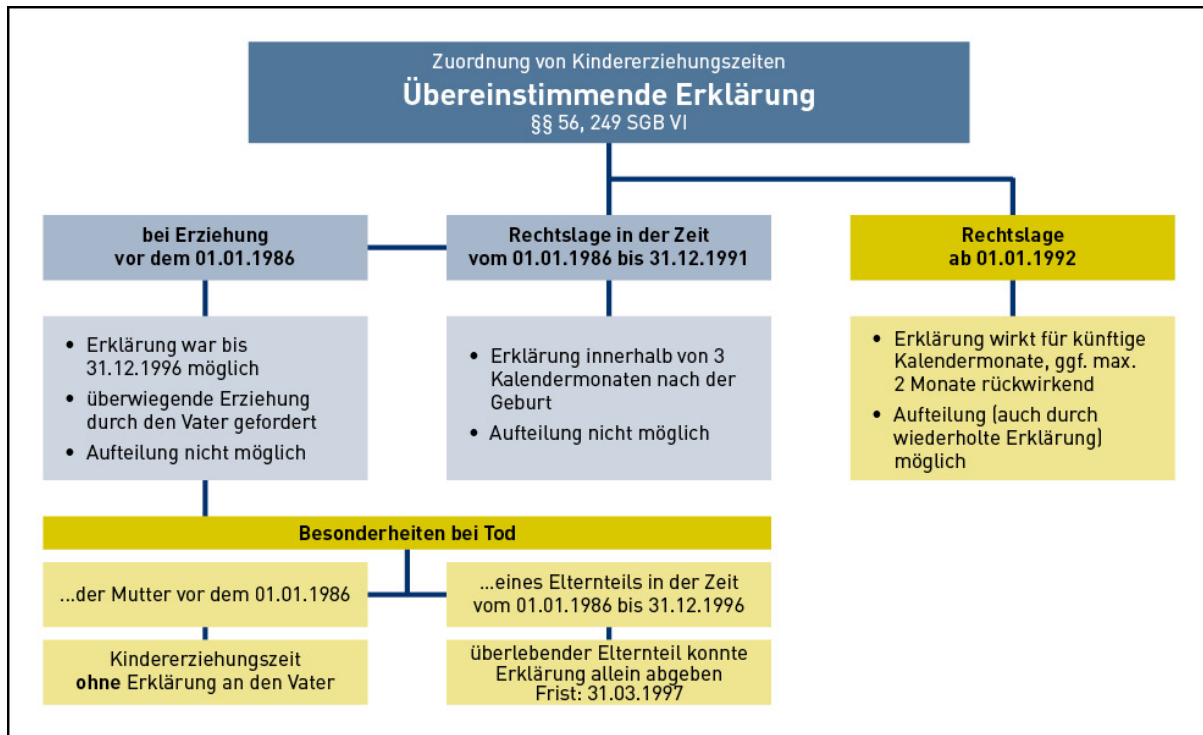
Zuordnung von Kindererziehungszeiten
Übereinstimmende Erklärung
§§ 56, 249 SGB VI

bei Erziehung vor dem 01.01.1986

- Erklärung war bis 31.12.1996 möglich
- überwiegende Erziehung durch den Vater gefordert
- Aufteilung nicht möglich

Rechtslage in der Zeit vom 01.01.1986 bis 31.12.1991

- Erklärung innerhalb von 3 Kalendermonaten nach der Geburt
- Aufteilung nicht möglich

Rechtslage ab 01.01.1992

- Erklärung wirkt für künftige Kalendermonate, ggf. max. 2 Monate rückwirkend
- Aufteilung (auch durch wiederholte Erklärung) möglich

Besonderheiten bei Tod

...der Mutter vor dem 01.01.1986

Kindererziehungszeit ohne Erklärung an den Vater

...eines Elternteils in der Zeit vom 01.01.1986 bis 31.12.1996

überlebender Elternteil konnte Erklärung allein abgeben Frist: 31.03.1997